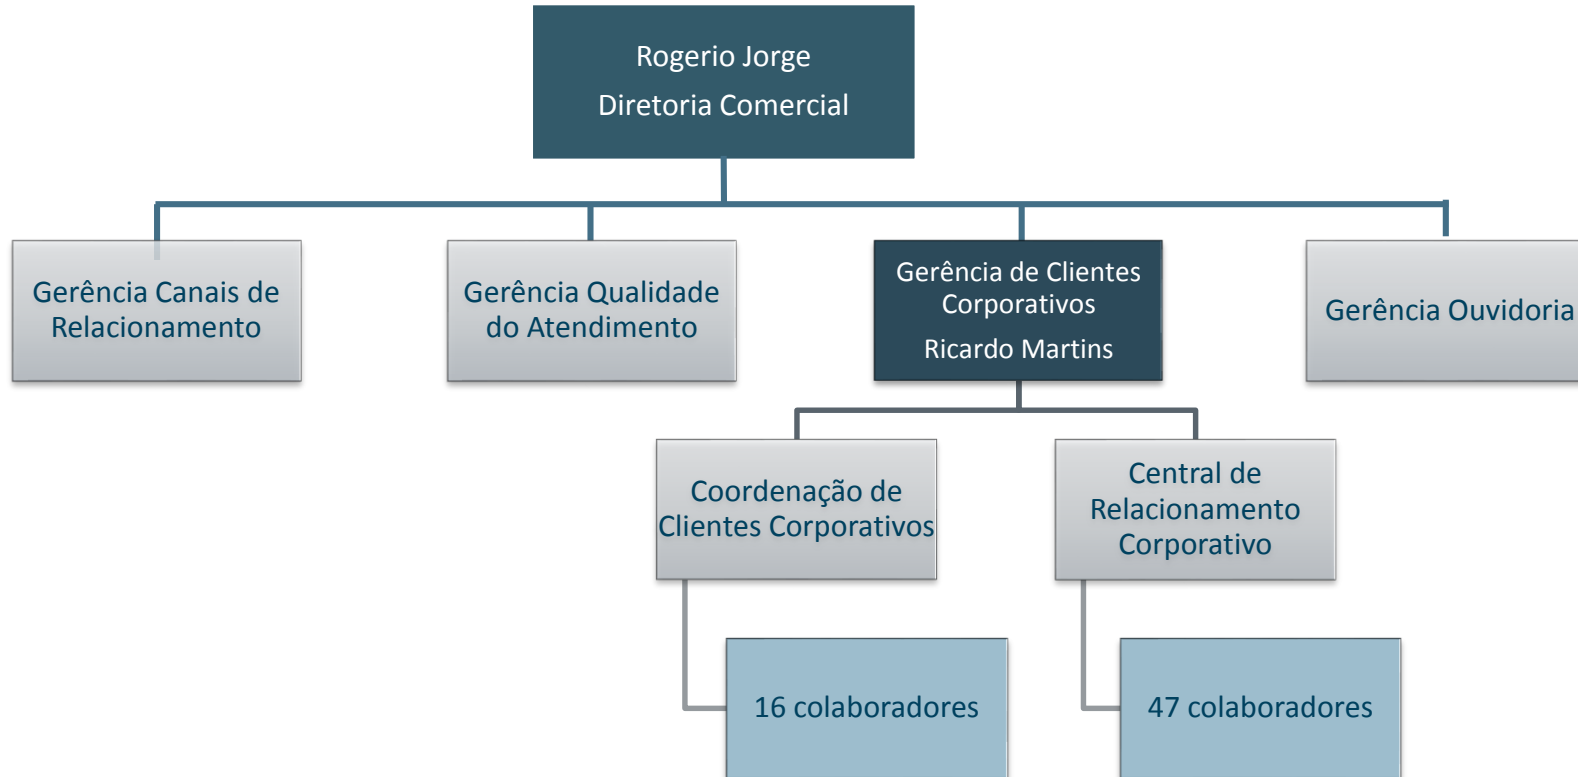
Rogerio Jorge
Diretoria Comercial

Gerência Canais de Relacionamento

Gerência Qualidade do Atendimento

Gerência de Clientes Corporativos
Ricardo Martins

Gerência Ouvidoria

Coordenação de Clientes Corporativos

Central de Relacionamento Corporativo

16 colaboradores

47 colaboradores